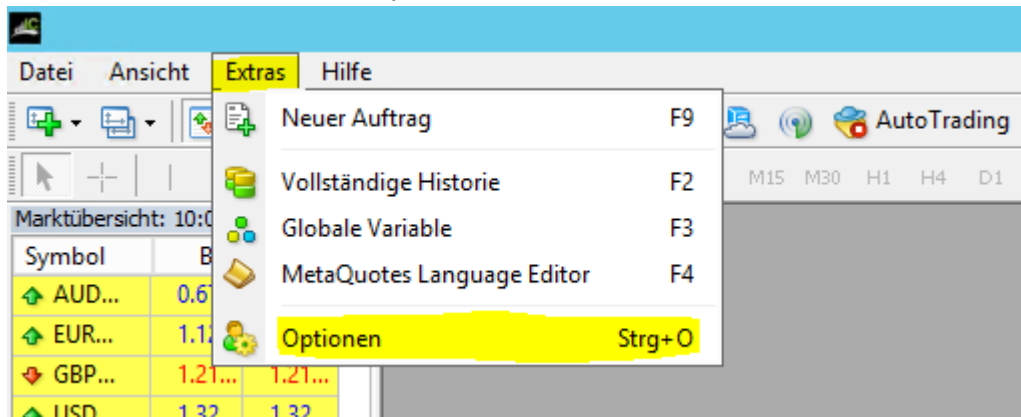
Datei Ansicht Extras Hilfe

AutoTrading

M15 M30 H1 H4 D1

Neuer Auftrag F9

Vollständige Historie F2

Globale Variable F3

MetaQuotes Language Editor F4

Optionen Strg+O

Marktübersicht: 10:0

| Symbol | B | |
|---|---|---|
| AUD... | 0.67 | |
| EUR... | 1.12 | |
| GBP... | 1.21... | 1.21... |
| USD | 1.32 | 1.32 |